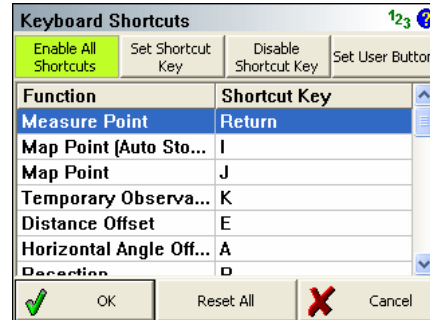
Keyboard Shortcuts

$1_2 3$

Enable All Shortcuts

Set Shortcut Key

Disable Shortcut Key

Set User Button

| Function | Shortcut Key |
|---|---|
| Measure Point | Return |
| Map Point (Auto Sto... | I |
| Map Point | J |
| Temporary Observa... | K |
| Distance Offset | E |
| Horizontal Angle Off... | A |
| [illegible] | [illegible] |

OK

Reset All

Cancel